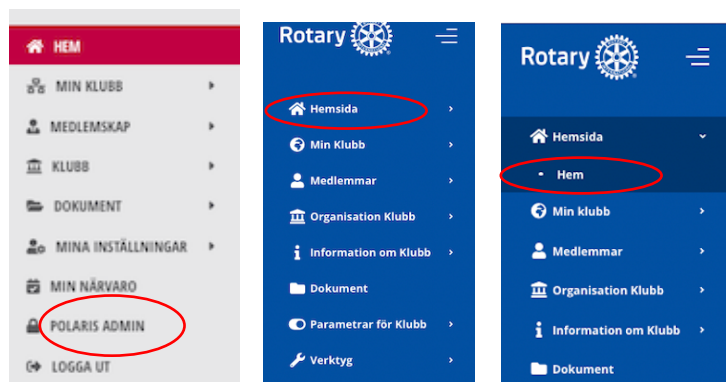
HEM
MIN KLUBB
MEDLEMSKAP
KLUBB
DOKUMENT
MINA INSTÄLLNINGAR
MIN NÄRVARO
POLARIS ADMIN
LOGGA UT

Rotary
Hemsida
Min Klubb
Medlemmar
Organisation Klubb
Information om Klubb
Dokument
Parametrar för Klubb
Verktyg

Rotary
Hemsida
Hem
Min klubb
Medlemmar
Organisation Klubb
Information om Klubb
Dokument